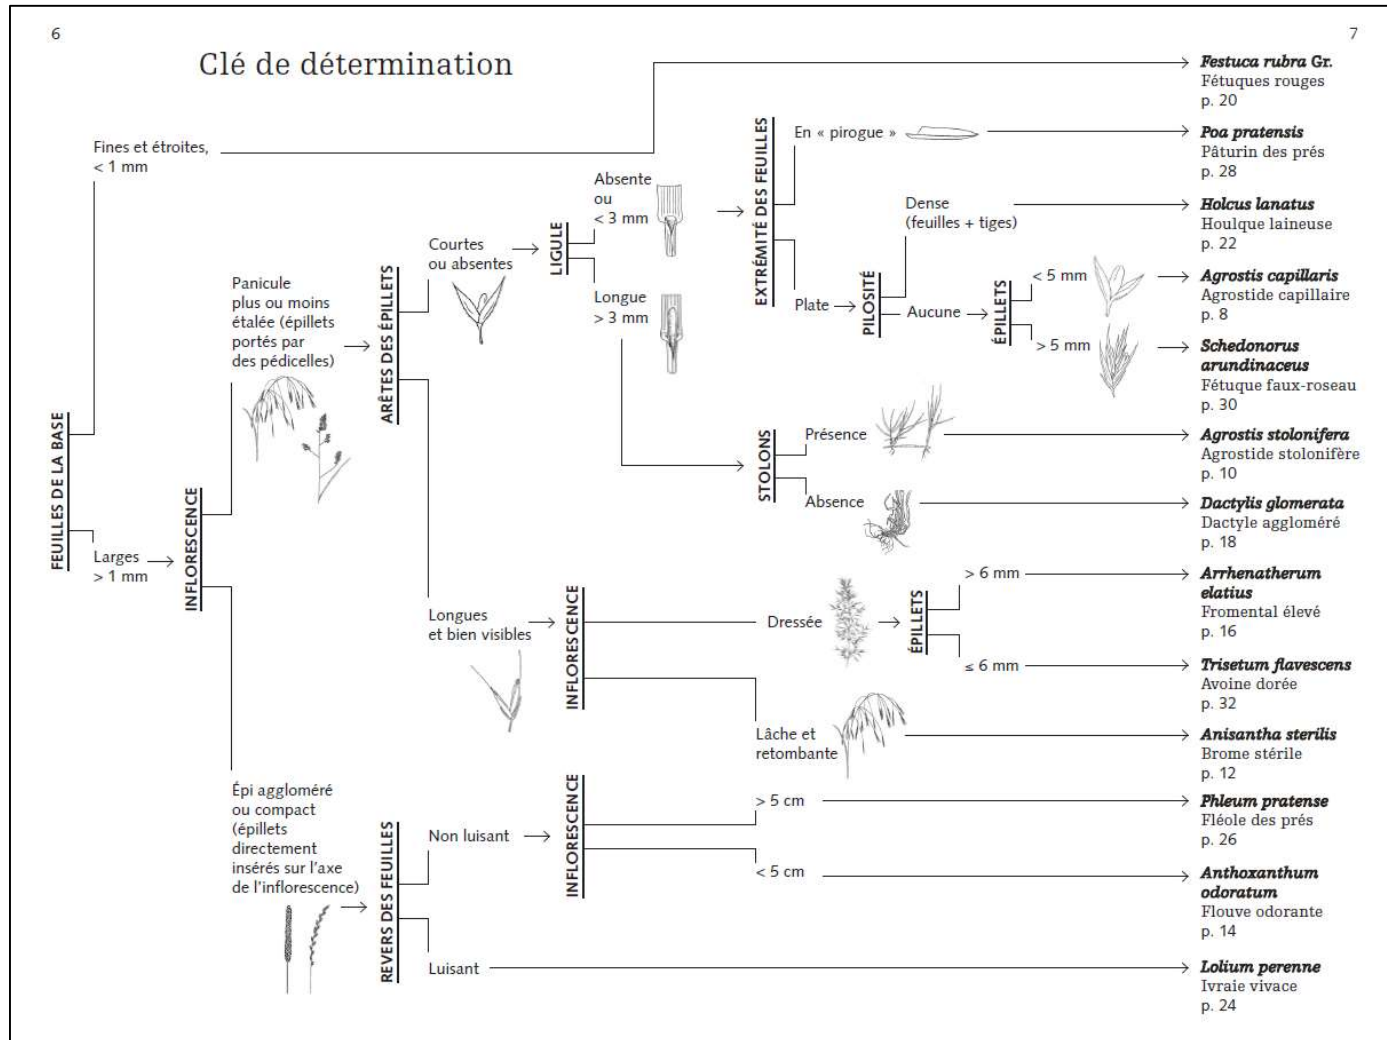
6

7

Clé de détermination

FEUILLES DE LA BASE

Fines et étroites, < 1 mm

Larges > 1 mm

INFLORESCENCE

Panicule plus ou moins étalée (épillets portés par des pédicelles)

ARÊTES DES ÉPILLETS

Courtes ou absentes

LIGULE

Absente ou < 3 mm

Longue > 3 mm

EXTRÉMITÉ DES FEUILLES

En « pirogue »

Plate

PILOSITÉ

Dense (feuilles + tiges)

Aucune

ÉPILLETS

< 5 mm

> 5 mm

STOLONS

Présence

Absence

Longues et bien visibles

INFLORESCENCE

Dressée

ÉPILLETS

> 6 mm

≤ 6 mm

Lâche et retombante

Épi aggloméré ou compact (épillets directement insérés sur l'axe de l'inflorescence)

REVERS DES FEUILLES

Non luisant

INFLORESCENCE

> 5 cm

< 5 cm

Luisant

*Festuca rubra* Gr.
Fétuques rouges
p. 20

*Poa pratensis*
Pâturin des prés
p. 28

*Holcus lanatus*
Houlque laineuse
p. 22

*Agrostis capillaris*
Agrostide capillaire
p. 8

*Schedonorus arundinaceus*
Fétuque faux-roseau
p. 30

*Agrostis stolonifera*
Agrostide stolonifère
p. 10

*Dactylis glomerata*
Dactyle aggloméré
p. 18

*Arrhenatherum elatius*
Fromental élevé
p. 16

*Trisetum flavescens*
Avoine dorée
p. 32

*Anisantha sterilis*
Brome stérile
p. 12

*Phleum pratense*
Fléole des prés
p. 26

*Anthoxanthum odoratum*
Flouve odorante
p. 14

*Lolium perenne*
Ivraie vivace
p. 24